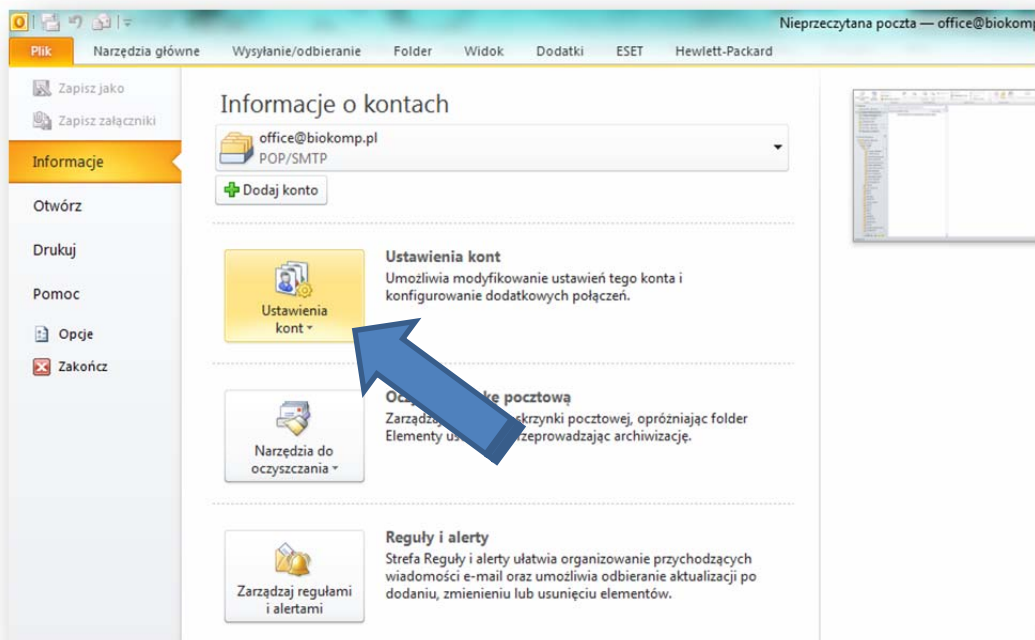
Nieprzeczytana poczta — office@biokomp

Plik
Narzędzia główne
Wysyłanie/odbieranie
Folder
Widok
Dodatki
ESET
Hewlett-Packard

Zapisz jako
Zapisz załączniki
Informacje
Otwórz
Drukuj
Pomoc
Opcje
Zakończ

Informacje o kontach

office@biokomp.pl
POP/SMTP

Dodaj konto

Ustawienia kont

Ustawienia kont
Umożliwia modyfikowanie ustawień tego konta i konfigurowanie dodatkowych połączeń.

Narzędzia do oczyszczania

Oczy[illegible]ke pocztową
Zarządzaj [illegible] skrzynki pocztowej, opróżniając folder Elementy us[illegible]rzeprowadzając archiwizację.

Zarządzaj regułami i alertami

Reguły i alerty
Strefa Reguły i alerty ułatwia organizowanie przychodzących wiadomości e-mail oraz umożliwia odbieranie aktualizacji po dodaniu, zmienieniu lub usunięciu elementów.